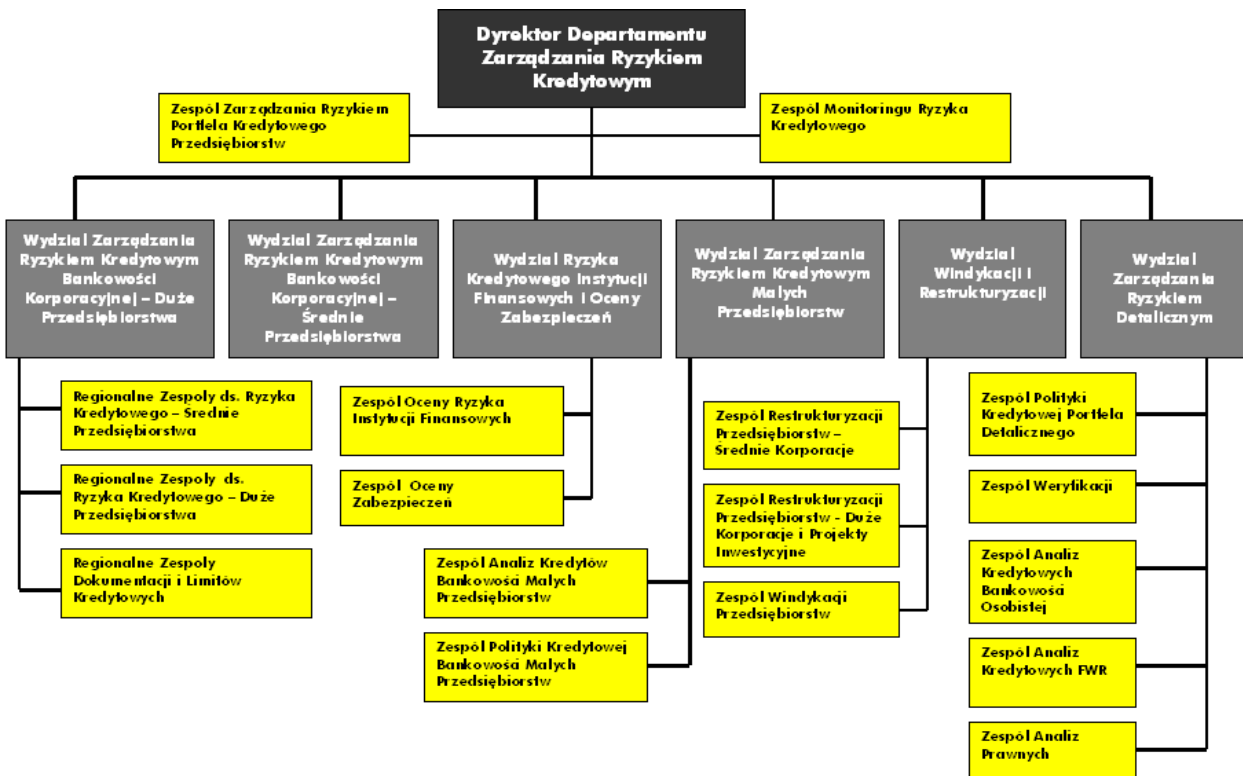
Dyrektor Departamentu Zarządzania Ryzykiem Kredytowym

Zespół Zarządzania Ryzykiem Portfela Kredytowego Przedsiębiorstw

Zespół Monitoringu Ryzyka Kredytowego

Wydział Zarządzania Ryzykiem Kredytowym Bankowości Korporacyjnej – Duże Przedsiębiorstwa

Wydział Zarządzania Ryzykiem Kredytowym Bankowości Korporacyjnej – Średnie Przedsiębiorstwa

Wydział Ryzyka Kredytowego Instytucji Finansowych i Oceny Zabezpieczeń

Wydział Zarządzania Ryzykiem Kredytowym Małych Przedsiębiorstw

Wydział Windykacji i Restrukturyzacji

Wydział Zarządzania Ryzykiem Detalicznym

Regionalne Zespoły ds. Ryzyka Kredytowego – Średnie Przedsiębiorstwa

Regionalne Zespoły ds. Ryzyka Kredytowego – Duże Przedsiębiorstwa

Regionalne Zespoły Dokumentacji i Limitów Kredytowych

Zespół Oceny Ryzyka Instytucji Finansowych

Zespół Oceny Zabezpieczeń

Zespół Analiz Kredytów Bankowość Małych Przedsiębiorstw

Zespół Polityki Kredytowej Bankowość Małych Przedsiębiorstw

Zespół Restrukturyzacji Przedsiębiorstw – Średnie Korporacje

Zespół Restrukturyzacji Przedsiębiorstw - Duże Korporacje i Projekty Inwestycyjne

Zespół Windykacji Przedsiębiorstw

Zespół Polityki Kredytowej Portfela Detalicznego

Zespół Weryfikacji

Zespół Analiz Kredytowych Bankowość Osobistej

Zespół Analiz Kredytowych FWR

Zespół Analiz Prawnych